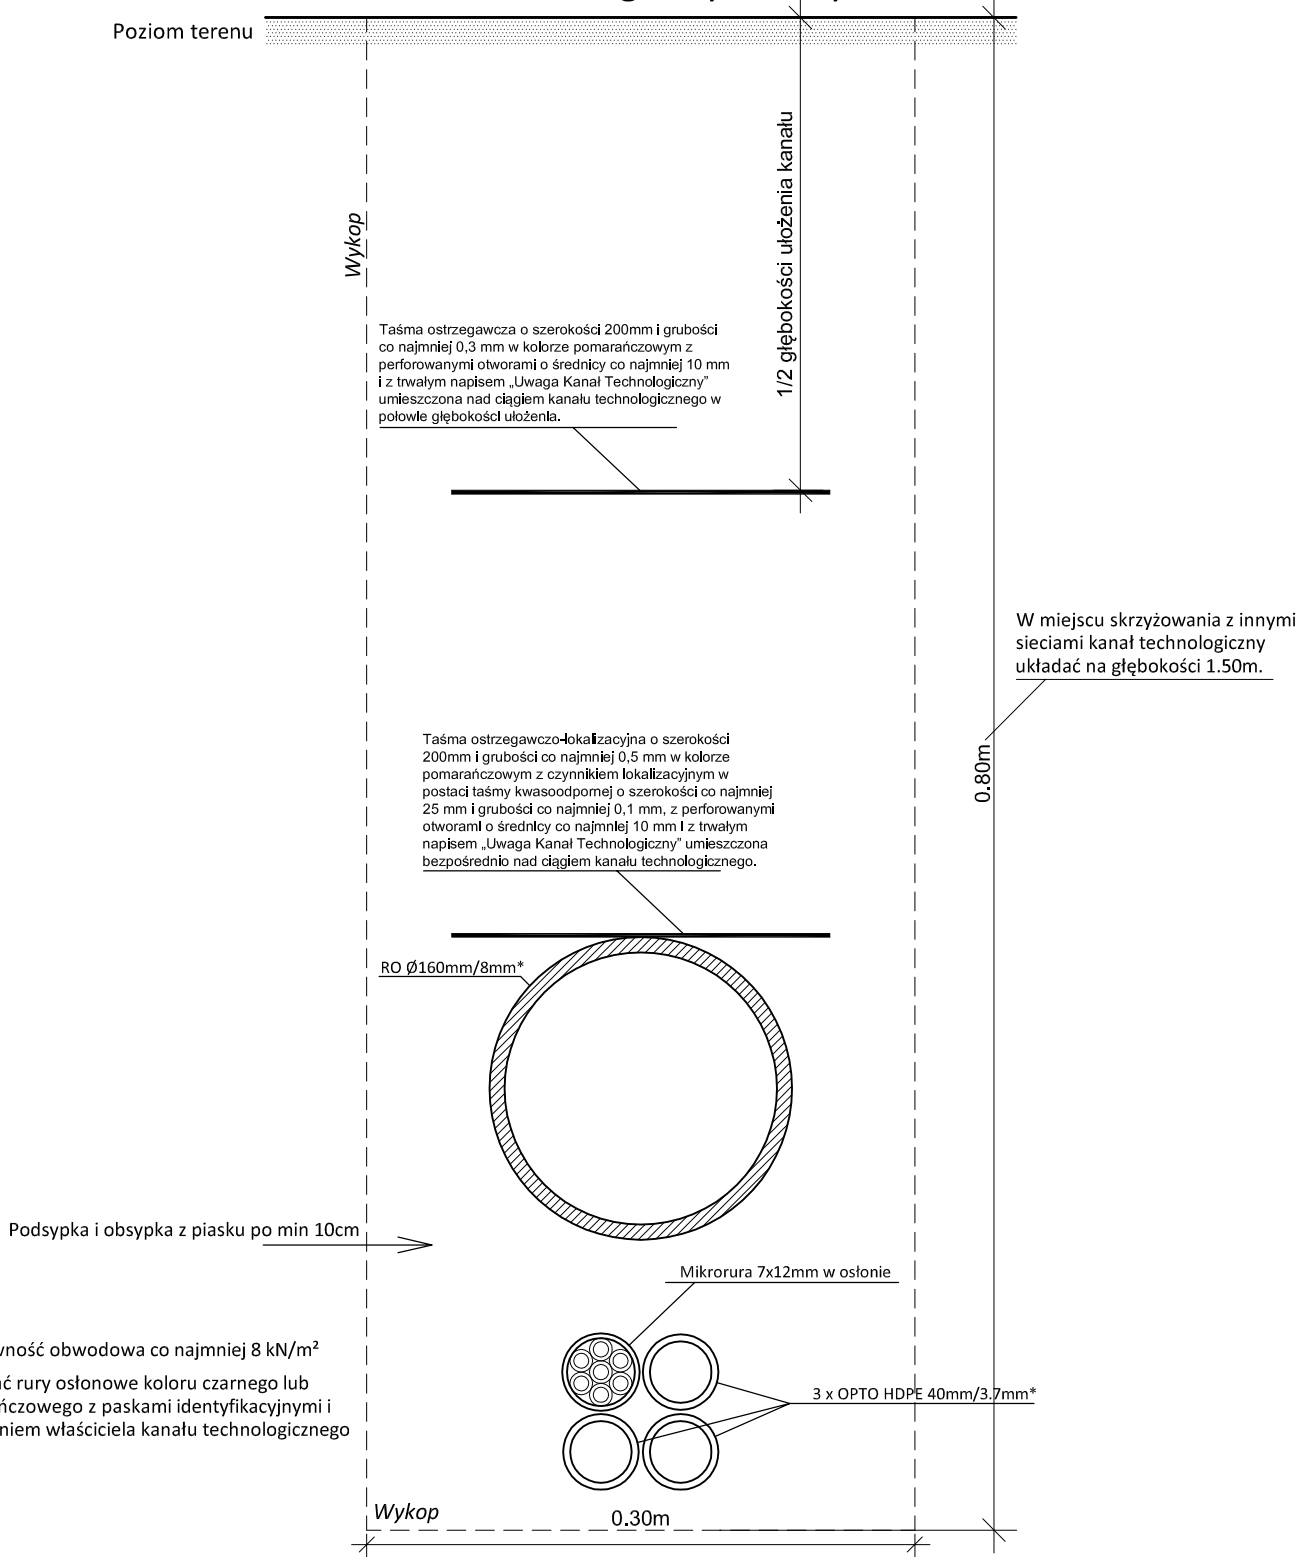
Poziom terenu

Wykop

1/2 głębokości ułożenia kanału

Taśma ostrzegawcza o szerokości 200mm i grubości co najmniej 0,3 mm w kolorze pomarańczowym z perforowanymi otworami o średnicy co najmniej 10 mm i z trwałym napisem „Uwaga Kanał Technologiczny" umieszczona nad ciągiem kanału technologicznego w połowie głębokości ułożenia.

W miejscu skrzyżowania z innymi sieciami kanał technologiczny układać na głębokości 1.50m.

0.80m

Taśma ostrzegawczo-lokalizacyjna o szerokości 200mm i grubości co najmniej 0,5 mm w kolorze pomarańczowym z czynnikiem lokalizacyjnym w postaci taśmy kwasoodpornej o szerokości co najmniej 25 mm i grubości co najmniej 0,1 mm, z perforowanymi otworami o średnicy co najmniej 10 mm i z trwałym napisem „Uwaga Kanał Technologiczny" umieszczona bezpośrednio nad ciągiem kanału technologicznego.

RO Ø160mm/8mm*

Podsypka i obsypka z piasku po min 10cm

Mikrorura 7x12mm w osłonie

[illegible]wność obwodowa co najmniej 8 kN/m²

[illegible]ć rury osłonowe koloru czarnego lub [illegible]ńczowego z paskami identyfikacyjnymi i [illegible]niem właściciela kanału technologicznego

3 x OPTO HDPE 40mm/3.7mm*

Wykop

0.30m